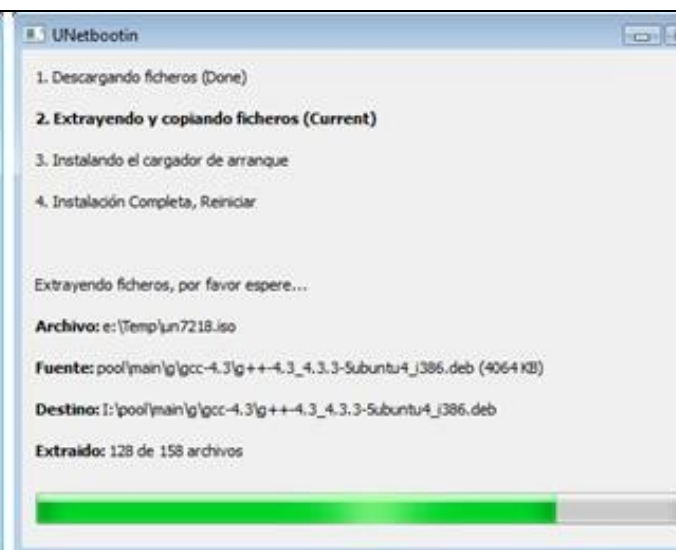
UNetbootin

1. Descargando ficheros (Done)

2. Extrayendo y copiando ficheros (Current)

3. Instalando el cargador de arranque

4. Instalación Completa, Reiniciar

Extrayendo ficheros, por favor espere...

Archivo: e:\Temp\un7218.iso

Fuente: pool\main\g\gcc-4.3\g++-4.3_4.3.3-5ubuntu4_i386.deb (4064 KB)

Destino: I:\pool\main\g\gcc-4.3\g++-4.3_4.3.3-5ubuntu4_i386.deb

Extraido: 128 de 158 archivos